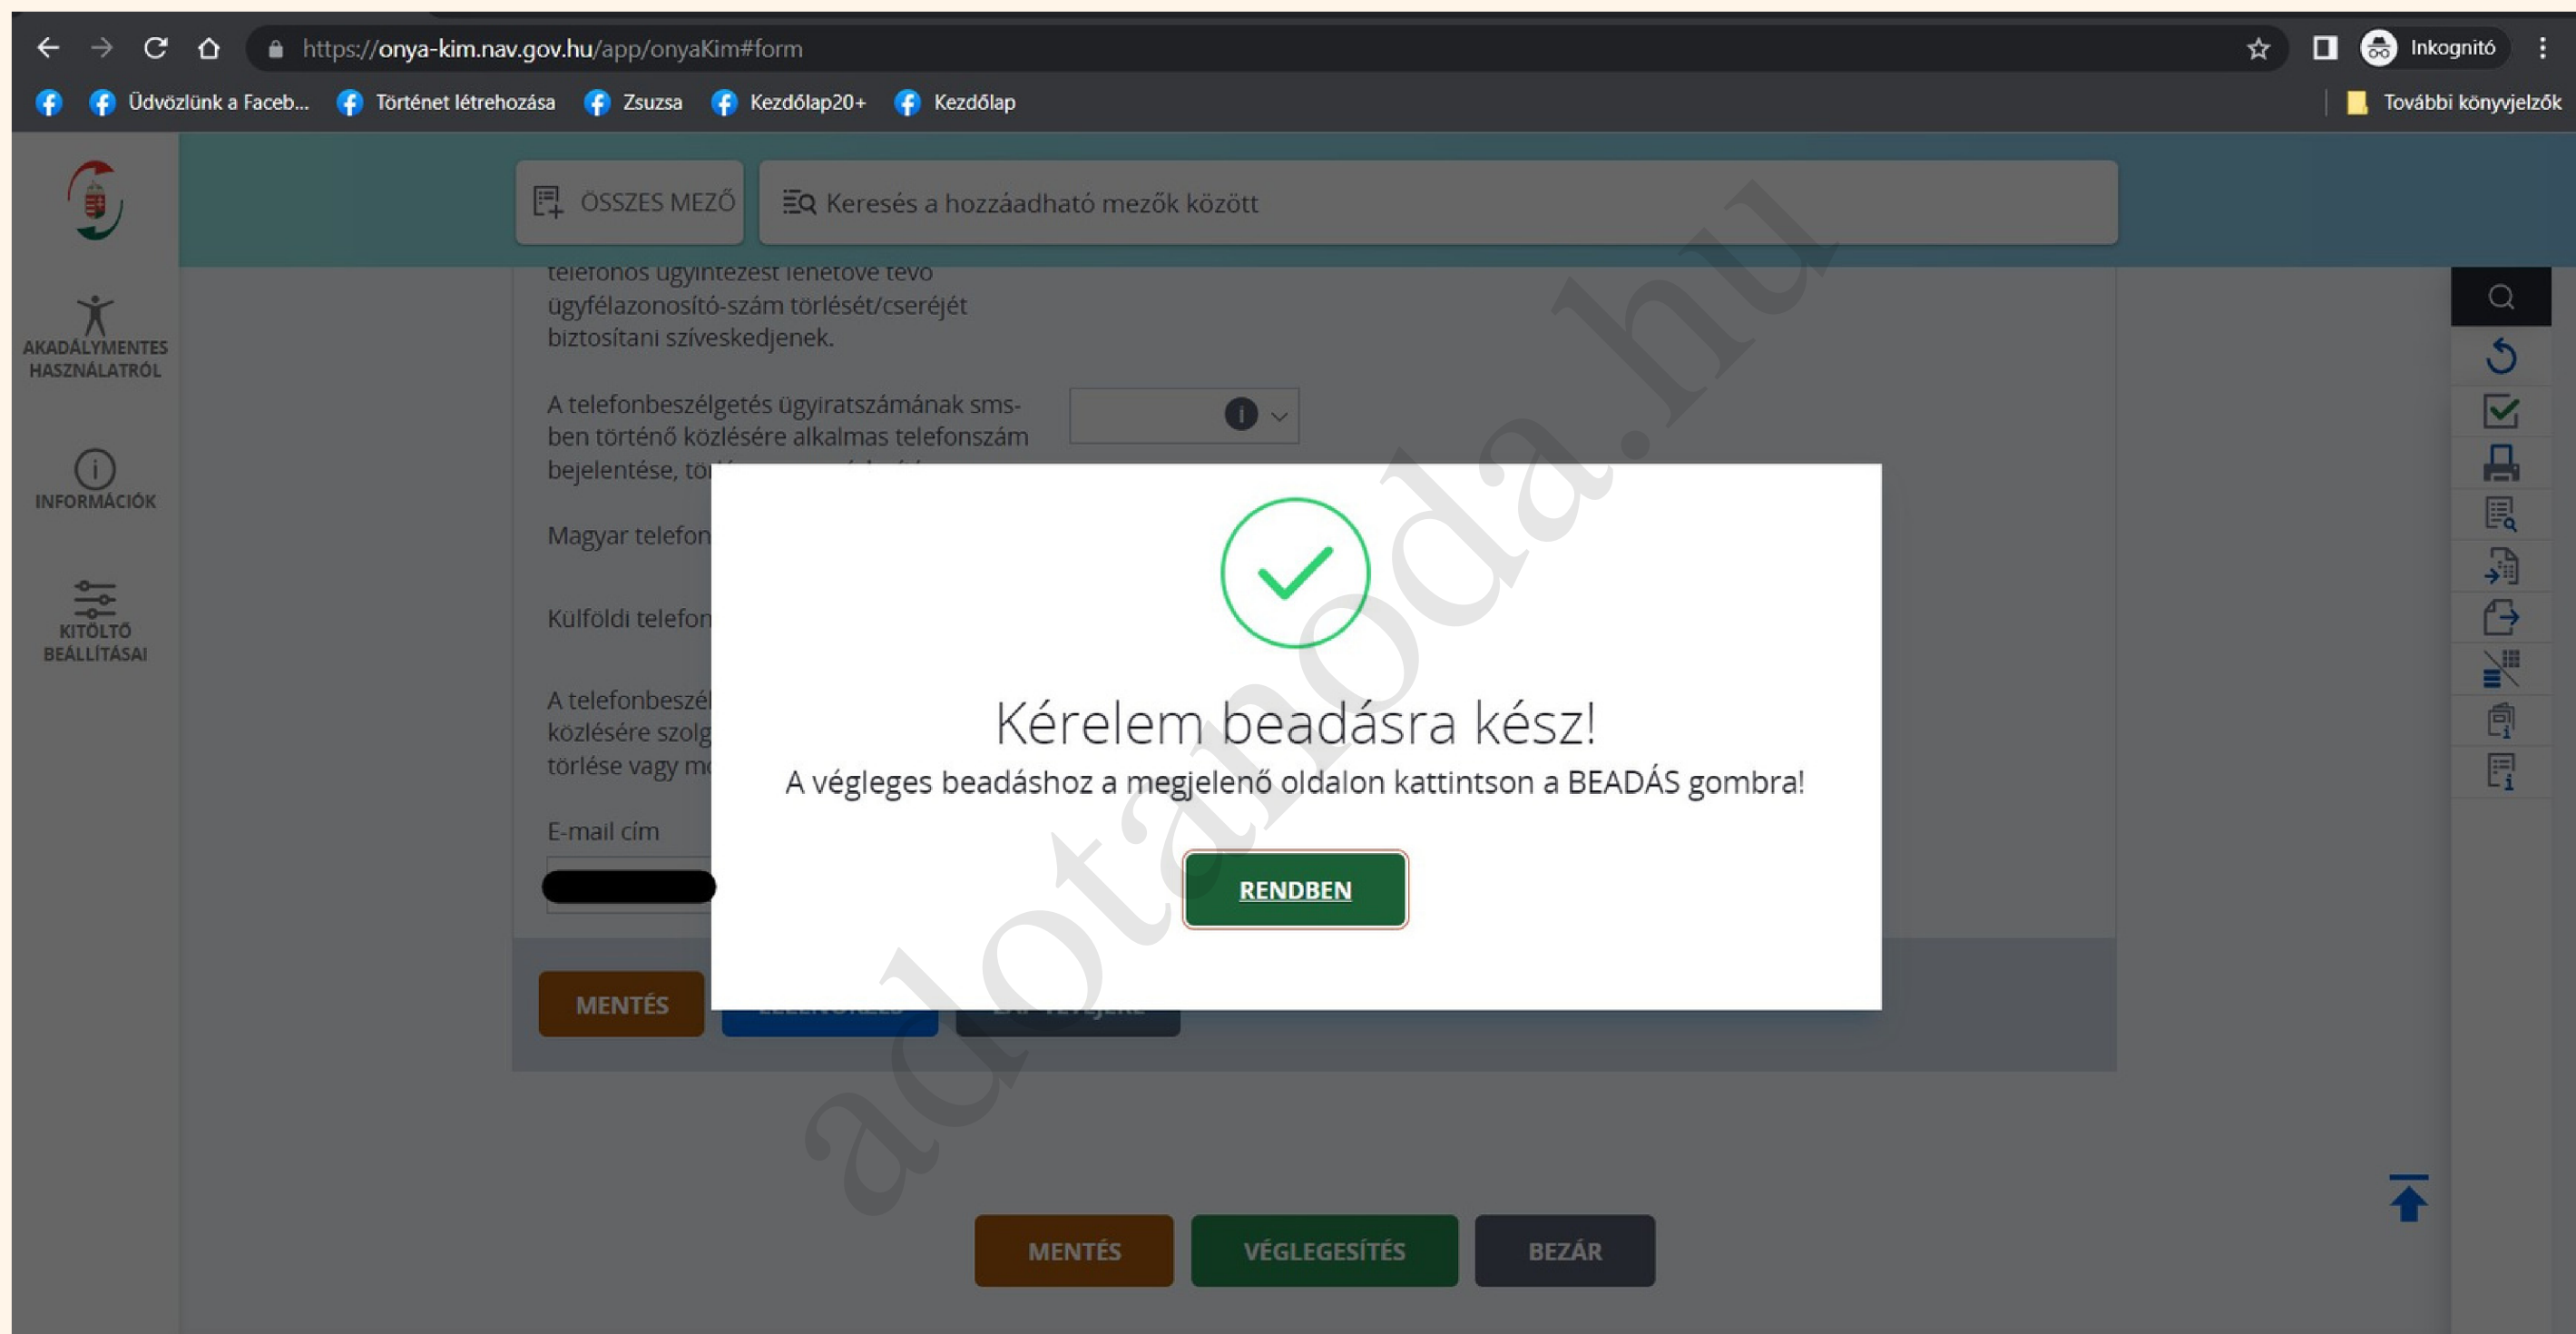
https://onya-kim.nav.gov.hu/app/onyaKim#form

Inkognitó

Üdvözlünk a Faceb... Történet létrehozása Zsuzsa Kezdőlap20+ Kezdőlap

További könyvjelzők

ÖSSZES MEZŐ

Keresés a hozzáadható mezők között

AKADÁLYMENTES HASZNÁLATRÓL

INFORMÁCIÓK

KITÖLTŐ BEÁLLÍTÁSAI

telefonos ügyintézést lehetővé tevő ügyfélazonosító-szám törlését/cseréjét biztosítani szíveskedjenek.

A telefonbeszélgetés ügyiratszámának sms-ben történő közlésére alkalmas telefonszám bejelentése, tö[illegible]

Magyar telefon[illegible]

Külföldi telefon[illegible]

A telefonbeszé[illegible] közlésére szolg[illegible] törlése vagy m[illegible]

E-mail cím

Kérelem beadásra kész!

A végleges beadáshoz a megjelenő oldalon kattintson a BEADÁS gombra!

RENDBEN

MENTÉS

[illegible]

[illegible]

MENTÉS

VÉGLEGESÍTÉS

BEZÁR

adotanoda.hu